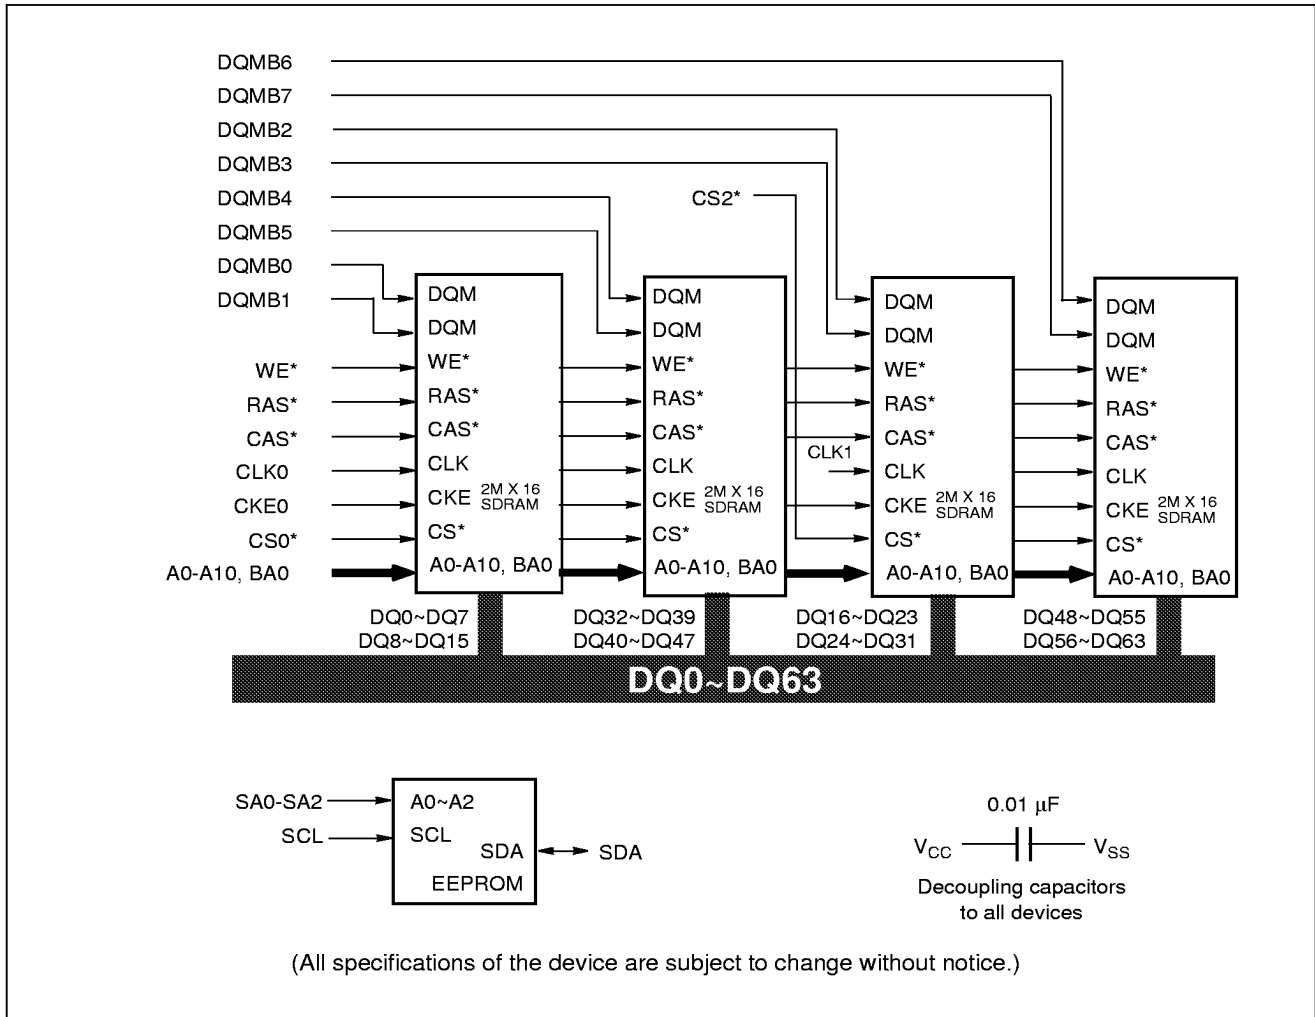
DQMB6
DQMB7
DQMB2
DQMB3
DQMB4
DQMB5
DQMB0
DQMB1

CS2*

WE*
RAS*
CAS*
CLK0
CKE0
CS0*
A0-A10, BA0

DQM
DQM
WE*
RAS*
CAS*
CLK
CKE 2M X 16 SDRAM
CS*
A0-A10, BA0

DQM
DQM
WE*
RAS*
CAS*
CLK
CKE 2M X 16 SDRAM
CS*
A0-A10, BA0

CLK1

DQM
DQM
WE*
RAS*
CAS*
CLK
CKE 2M X 16 SDRAM
CS*
A0-A10, BA0

DQM
DQM
WE*
RAS*
CAS*
CLK
CKE 2M X 16 SDRAM
CS*
A0-A10, BA0

DQ0~DQ7
DQ8~DQ15
DQ32~DQ39
DQ40~DQ47
DQ16~DQ23
DQ24~DQ31
DQ48~DQ55
DQ56~DQ63

DQ0~DQ63

SA0-SA2
SCL
A0~A2
SCL
SDA
EEPROM
SDA

0.01 $\mu$F
$V_{CC}$
$V_{SS}$
Decoupling capacitors to all devices

(All specifications of the device are subject to change without notice.)